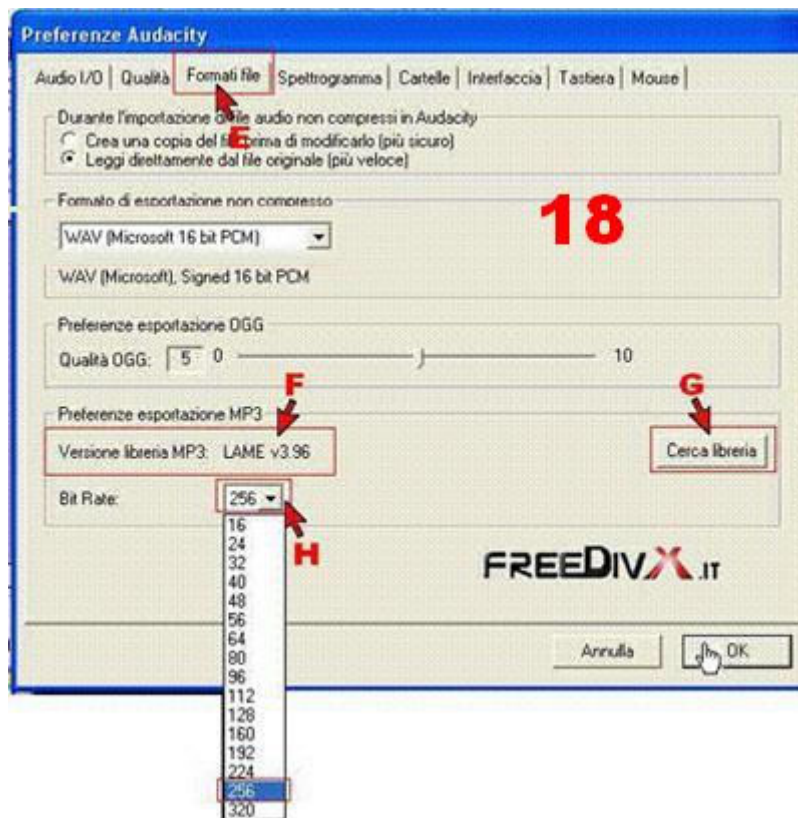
Preferenze Audacity

Audio I/O | Qualità | Formati file | Spettrogramma | Cartelle | Interfaccia | Tastiera | Mouse

E

Durante l'importazione d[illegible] file audio non compressi in Audacity
Crea una copia del fi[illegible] prima di modificarlo (più sicuro)
Leggi direttamente dal file originale (più veloce)

18

Formato di esportazione non compresso
WAV (Microsoft 16 bit PCM)
WAV (Microsoft), Signed 16 bit PCM

Preferenze esportazione OGG
Qualità OGG: 5 0 10

F

G

Preferenze esportazione MP3
Versione libreria MP3: LAME v3.96
Cerca libreria

Bit Rate: 256

H

16
24
32
40
48
56
64
80
96
112
128
160
192
224
256
320

FREEDIVX.IT

Annulla
OK